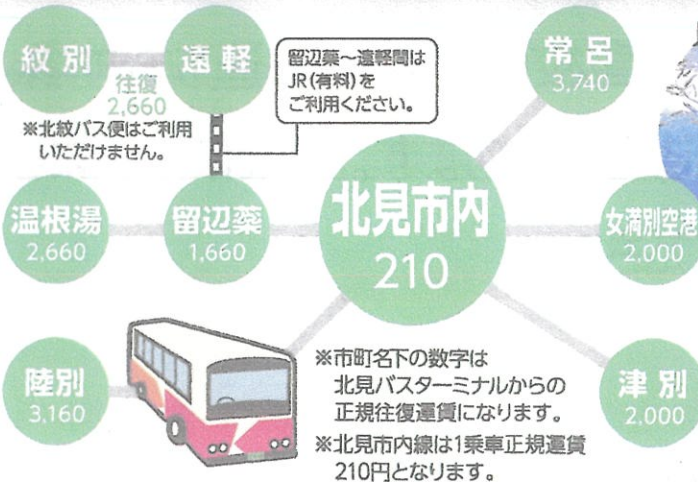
紋別

遠軽

往復
2,660

※北紋バス便はご利用いただけません。

留辺蘂～遠軽間はJR(有料)をご利用ください。

常呂
3,740

温根湯
2,660

留辺蘂
1,660

北見市内
210

女満別空港
2,000

陸別
3,160

※市町名下の数字は北見バスターミナルからの正規往復運賃になります。
※北見市内線は1乗車正規運賃210円となります。

津別
2,000